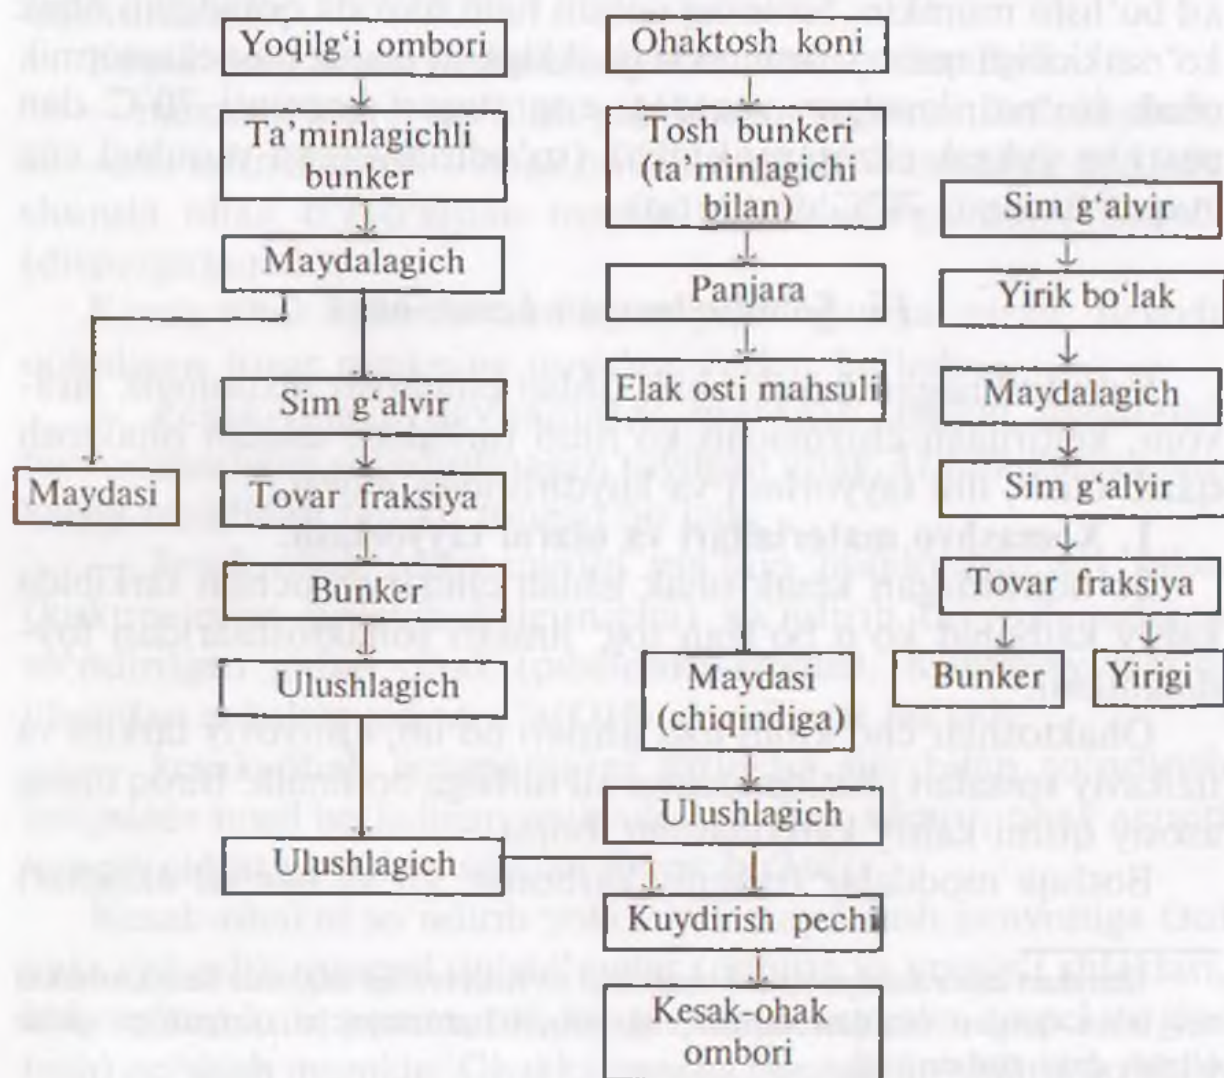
Yoqilg‘i ombori

Ta’minlagichli bunker

Maydalagich

Sim g‘alvir

Maydasi

Tovar fraksiya

Bunker

Ulushlagich

Ulushlagich

Ohaktosh koni

Tosh bunkeri (ta’minlagichi bilan)

Panjara

Elak osti mahsuli

Maydasi (chiqindiga)

Ulushlagich

Kuydirish pechi

Kesak-ohak ombori

Sim g‘alvir

Yirik bo‘lak

Maydalagich

Sim g‘alvir

Tovar fraksiya

Bunker

Yirigi